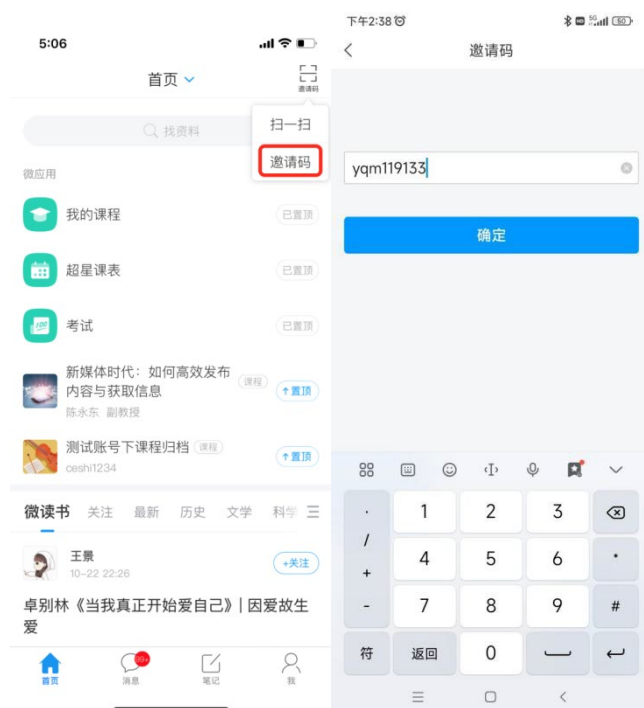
5:06

首页

邀请码

扫一扫

邀请码

找资料

微应用

我的课程 已置顶

超星课表 已置顶

考试 已置顶

新媒体时代：如何高效发布内容与获取信息 课程
陈永东 副教授
置顶

测试账号下课程归档 课程
ceshi1234
置顶

微读书 关注 最新 历史 文学 科学

王景
10-22 22:26
+关注

卓别林《当我真正开始爱自己》| 因爱故生爱

首页 消息 99+ 笔记 我

下午2:38

邀请码

yqm119133

确定

·
/
+
-
符

1 2 3
4 5 6
7 8 9
返回 0

.
#